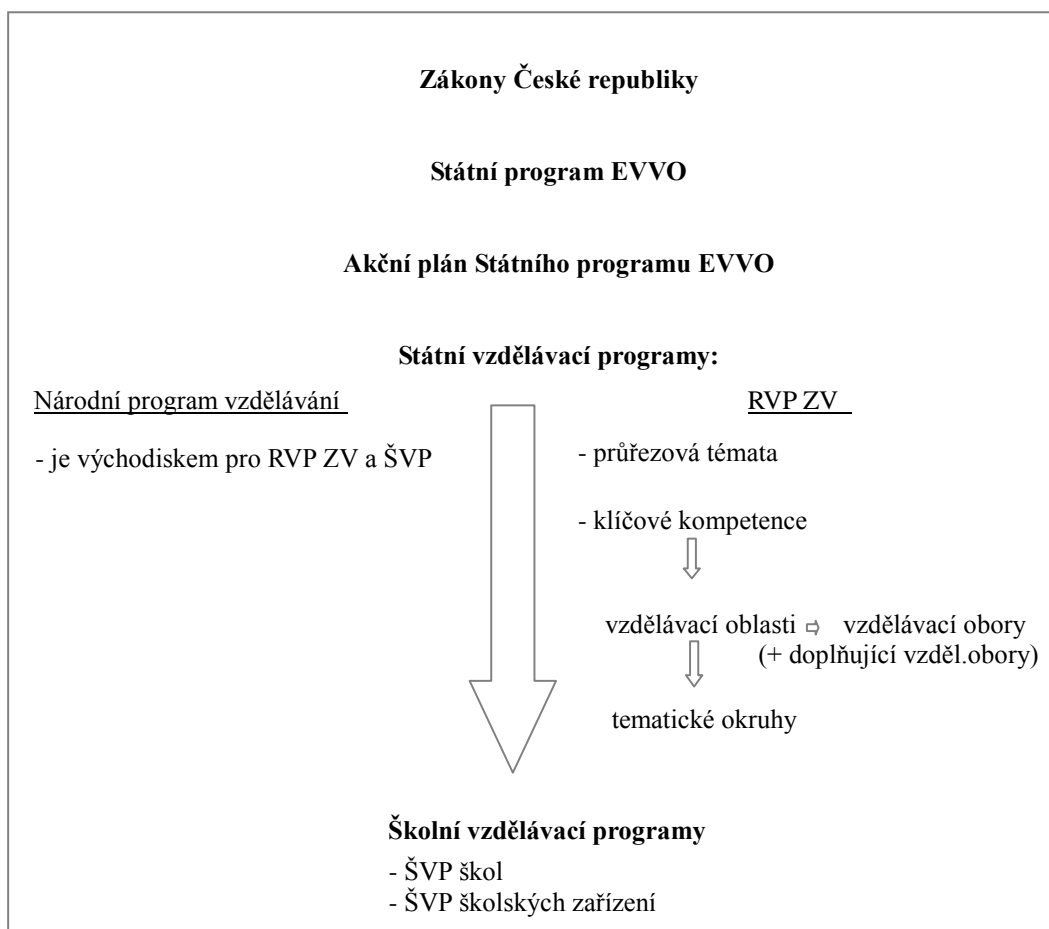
**Zákony České republiky**

**Státní program EVVO**

**Akční plán Státního programu EVVO**

**Státní vzdělávací programy:**

Národní program vzdělávání

- je východiskem pro RVP ZV a ŠVP

RVP ZV

- průřezová témata

- klíčové kompetence

vzdělávací oblasti ⇨ vzdělávací obory (+ doplňující vzděl.obory)

tematické okruhy

**Školní vzdělávací programy**

- ŠVP škol
- ŠVP školských zařízení